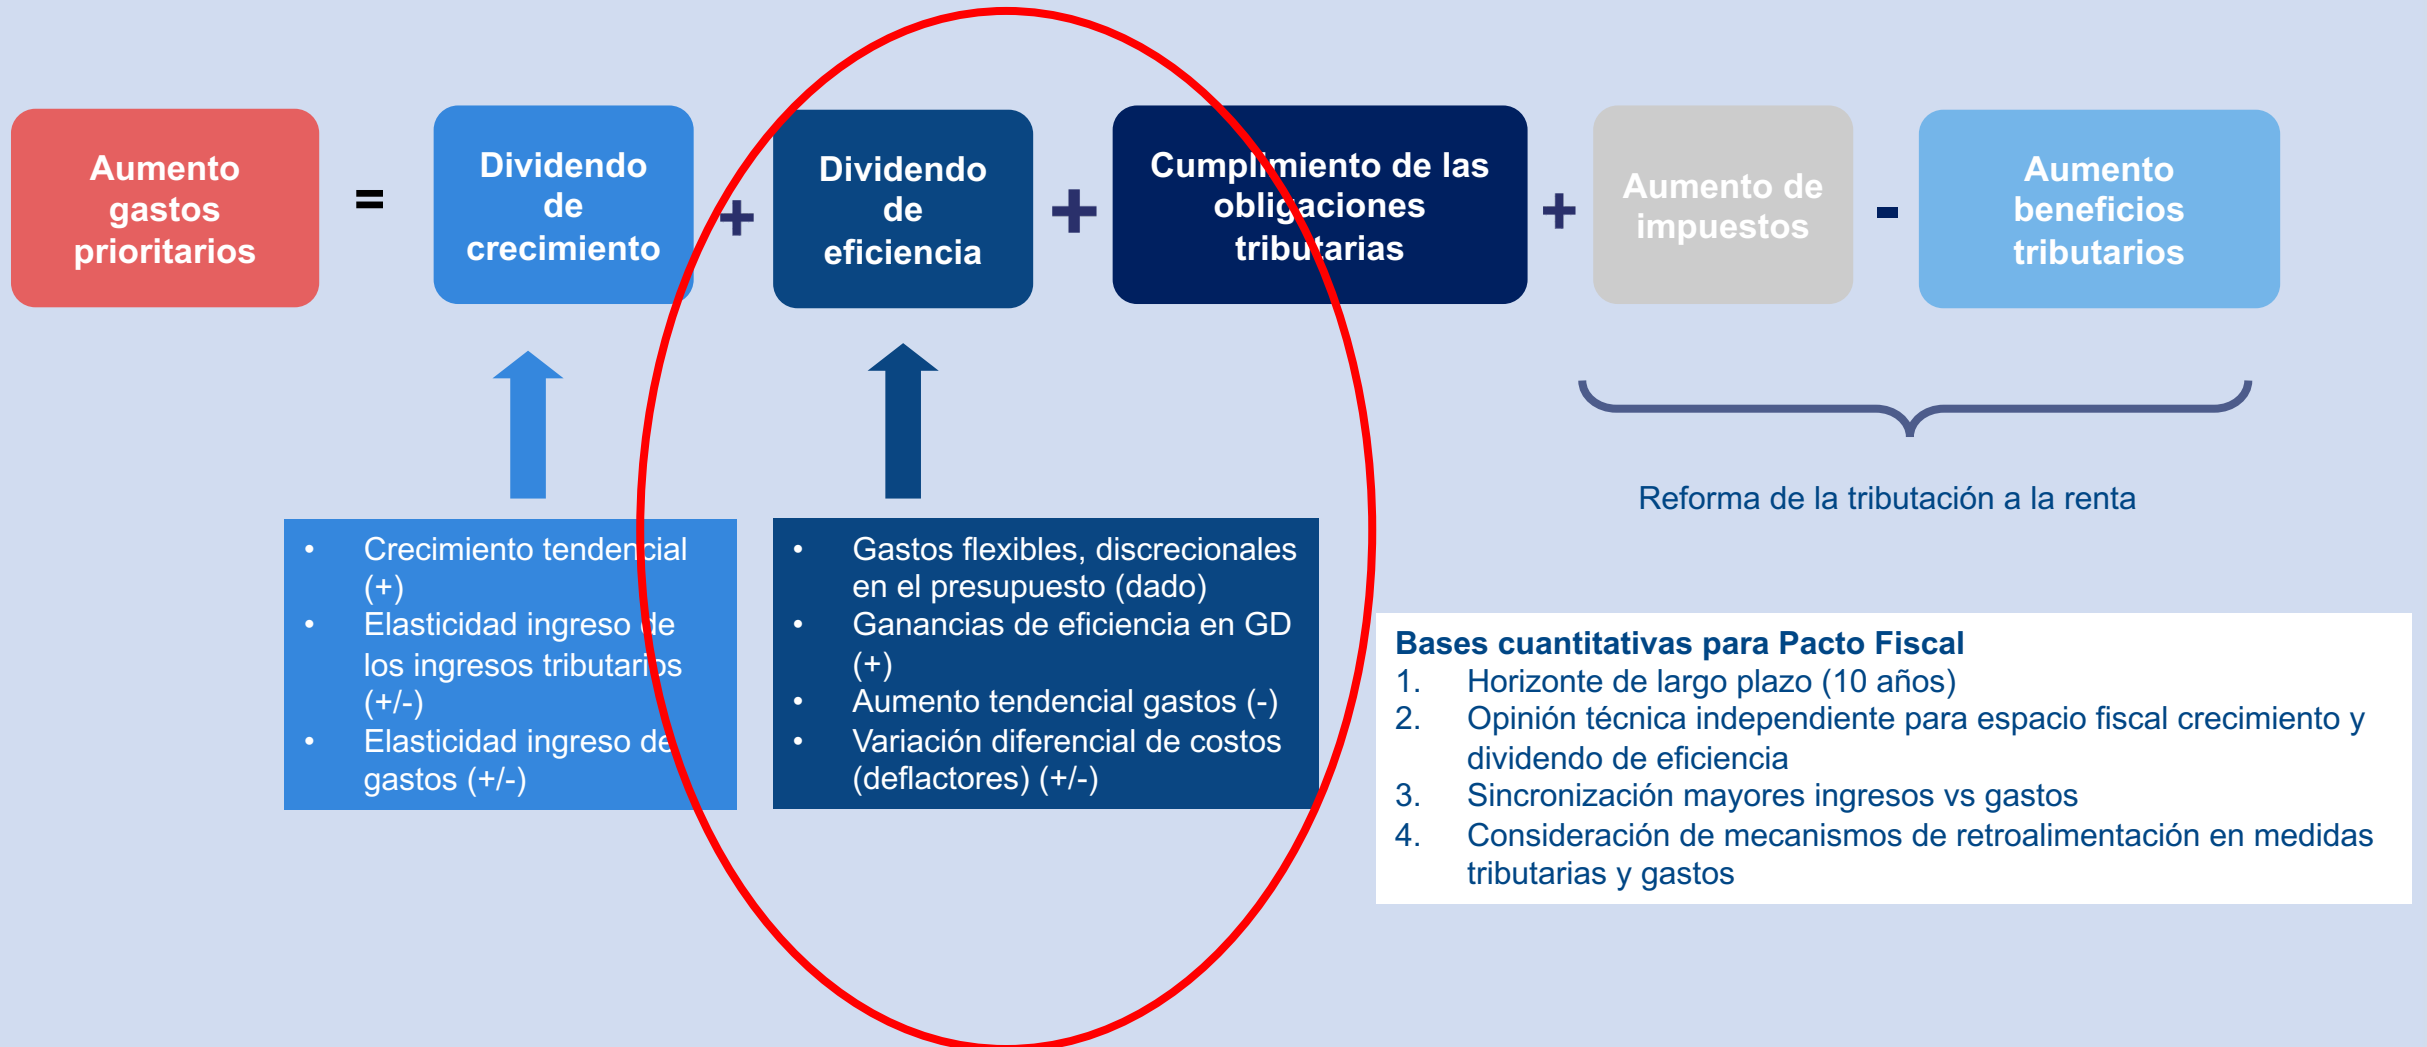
Aumento gastos prioritarios = Dividendo de crecimiento + Dividendo de eficiencia + Cumplimiento de las obligaciones tributarias + Aumento de impuestos - Aumento beneficios tributarios

Reforma de la tributación a la renta

- Crecimiento tendencial (+)
- Elasticidad ingreso de los ingresos tributarios (+/-)
- Elasticidad ingreso de gastos (+/-)

- Gastos flexibles, discrecionales en el presupuesto (dado)
- Ganancias de eficiencia en GD (+)
- Aumento tendencial gastos (-)
- Variación diferencial de costos (deflactores) (+/-)

Bases cuantitativas para Pacto Fiscal
1. Horizonte de largo plazo (10 años)
2. Opinión técnica independiente para espacio fiscal crecimiento y dividendo de eficiencia
3. Sincronización mayores ingresos vs gastos
4. Consideración de mecanismos de retroalimentación en medidas tributarias y gastos